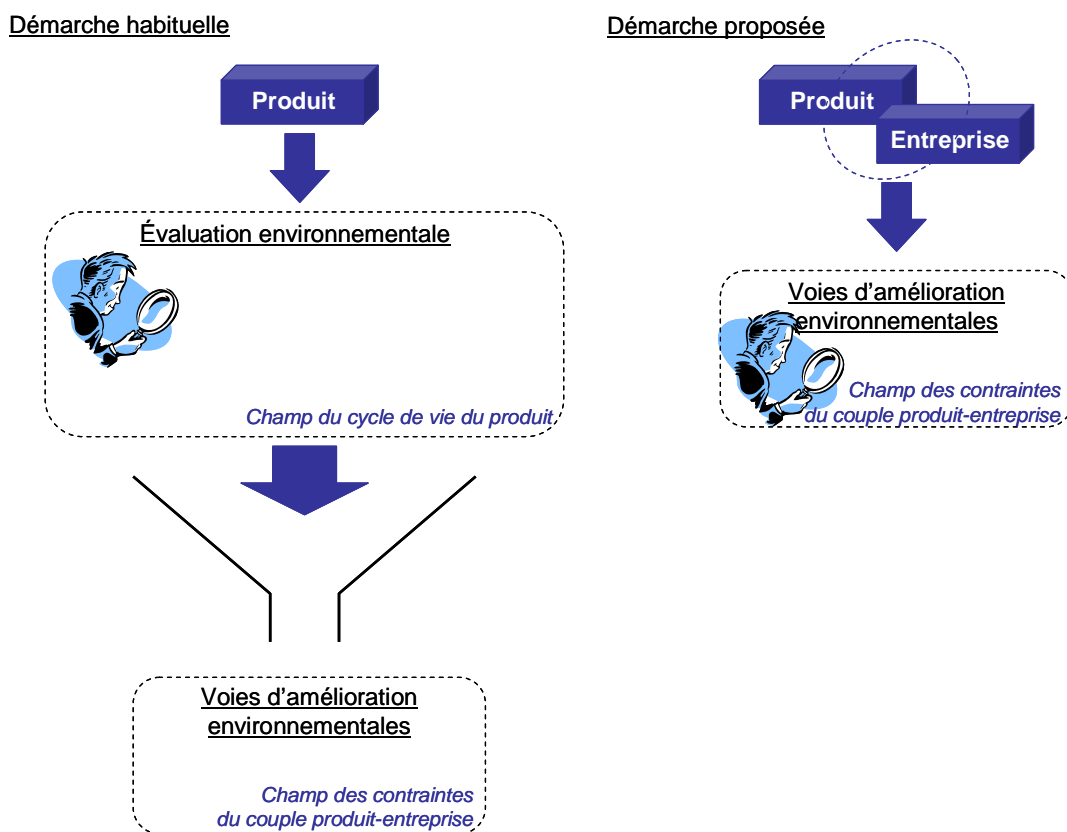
Démarche habituelle

Produit

Évaluation environnementale

Champ du cycle de vie du produit

Voies d'amélioration environnementales

Champ des contraintes du couple produit-entreprise

Démarche proposée

Produit

Entreprise

Voies d'amélioration environnementales

Champ des contraintes du couple produit-entreprise